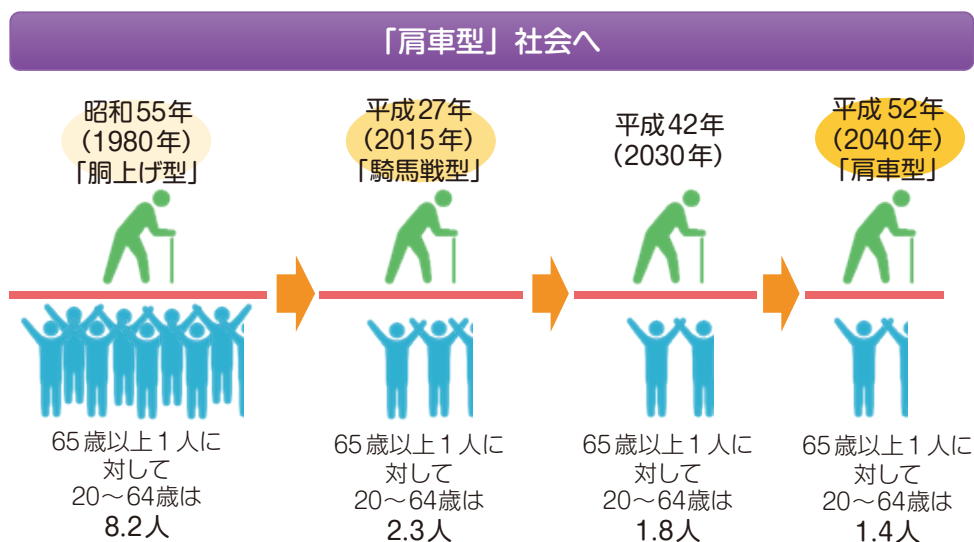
「肩車型」社会へ

昭和55年
(1980年)
「胴上げ型」

65歳以上1人に対して
20～64歳は
8.2人

平成27年
(2015年)
「騎馬戦型」

65歳以上1人に対して
20～64歳は
2.3人

平成42年
(2030年)

65歳以上1人に対して
20～64歳は
1.8人

平成52年
(2040年)
「肩車型」

65歳以上1人に対して
20～64歳は
1.4人